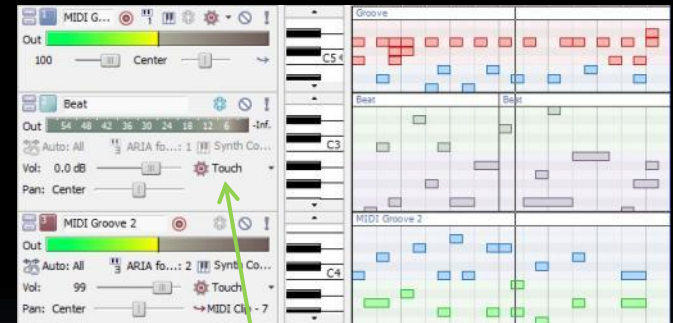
MIDI G...
Out
100 Center
Groove
C5
Beat
Out 54 48 42 36 30 24 18 12 6 -Inf.
Auto: All ARIA fo... : 1 Synth Co...
Vol: 0.0 dB Touch
Pan: Center
Beat
Beat
C3
3 MIDI Groove 2
Out
Auto: All ARIA fo... : 2 Synth Co...
Vol: 99 Touch
Pan: Center MIDI Ch - 7
MIDI Groove 2
C4